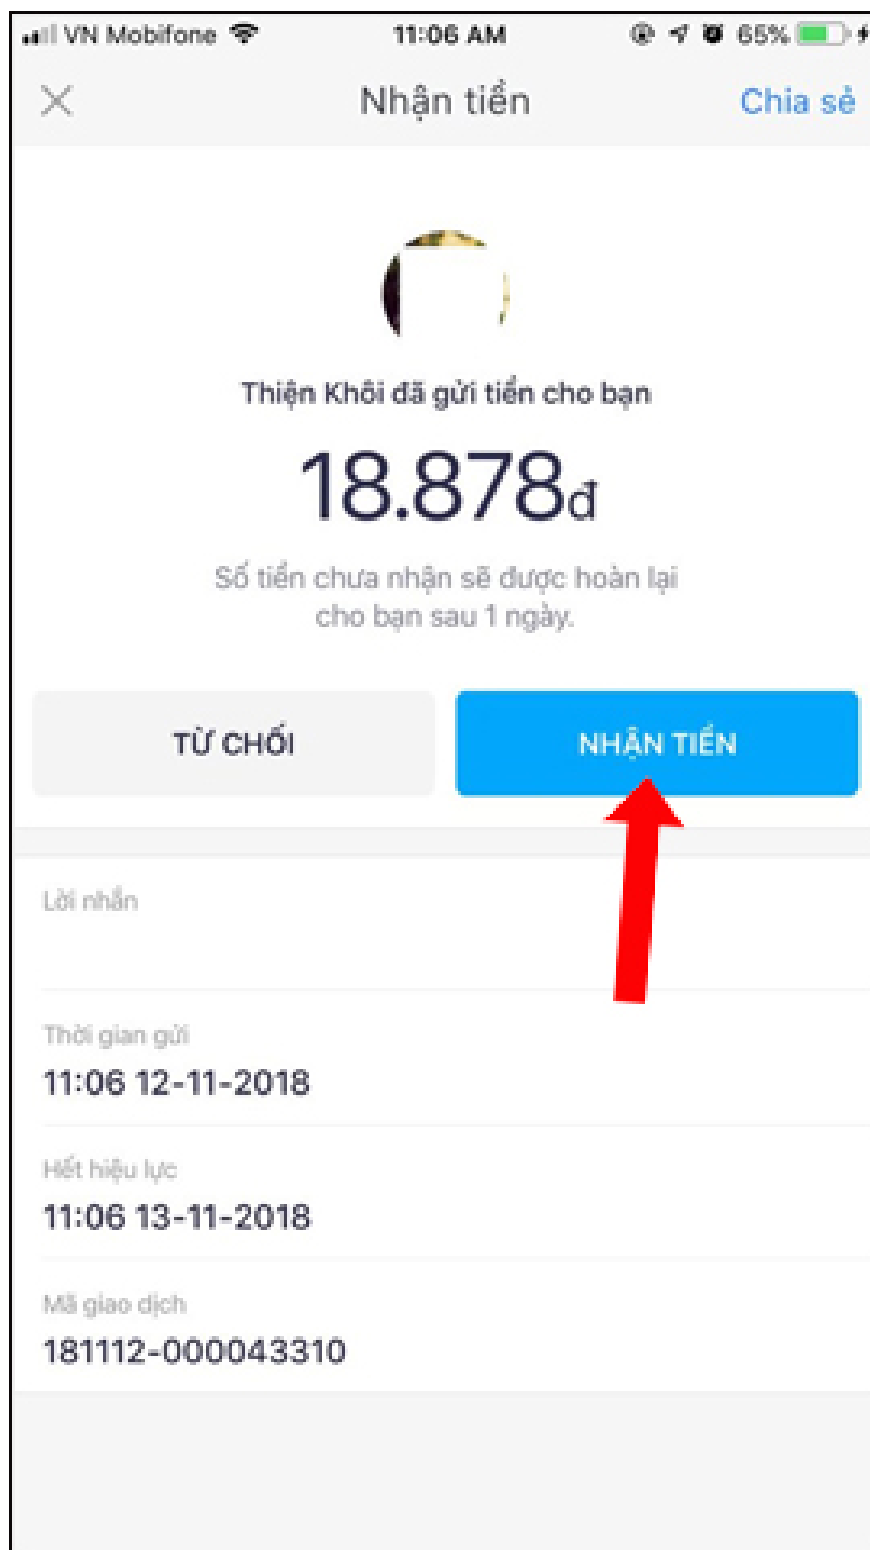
VN Mobifone 11:06 AM 65%

Nhận tiền

Chia sẻ

Thiện Khôi đã gửi tiền cho bạn

18.878đ

Số tiền chưa nhận sẽ được hoàn lại cho bạn sau 1 ngày.

TỪ CHỐI

NHẬN TIỀN

Lời nhắn

Thời gian gửi
11:06 12-11-2018

Hết hiệu lực
11:06 13-11-2018

Mã giao dịch
181112-000043310